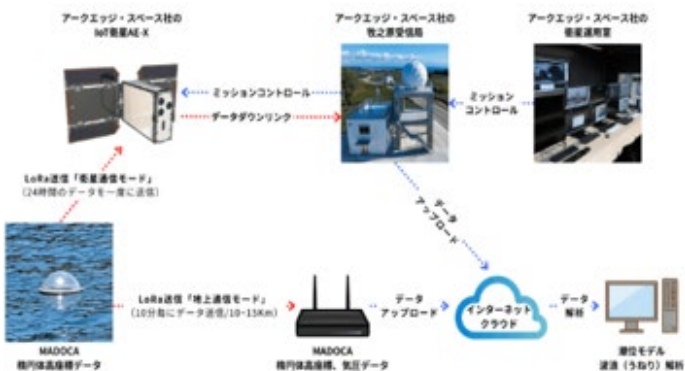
アークエッジ・スペース社の
IoT衛星AE-X

アークエッジ・スペース社の
牧之原受信局

アークエッジ・スペース社の
衛星運用室

ミッションコントロール

データダウンリンク

ミッション
コントロール

LoRa通信「衛星通信モード」
（24時間のデータを一度に送信）

データ
アップロード

LoRa通信「地上通信モード」
（10分毎にデータ送信/10~15Km）

データ
アップロード

インターネット
クラウド

データ
解析

MADOCA
楕円体高座標データ

MADOCA
楕円体高座標、気圧データ

潮位モデル
波浪（うねり）解析